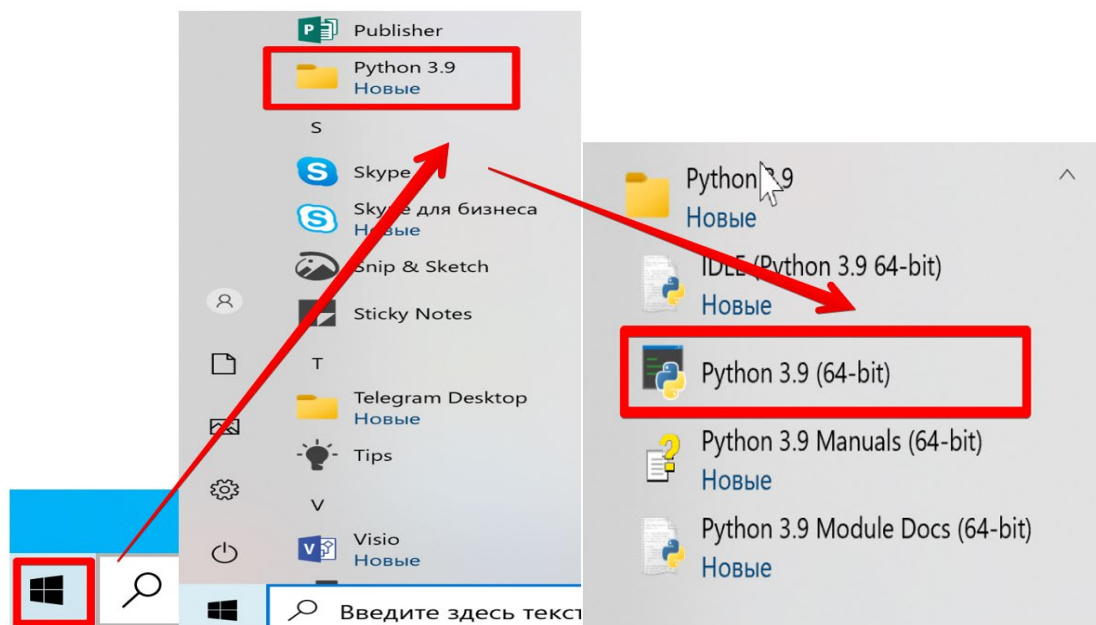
Publisher
Python 3.9
Новые
S
Skype
Skype для бизнеса
Новые
Snip & Sketch
Sticky Notes
T
Telegram Desktop
Новые
Tips
V
Visio
Новые
Введите здесь текст

Python 3.9
Новые
IDLE (Python 3.9 64-bit)
Новые
Python 3.9 (64-bit)
Python 3.9 Manuals (64-bit)
Новые
Python 3.9 Module Docs (64-bit)
Новые